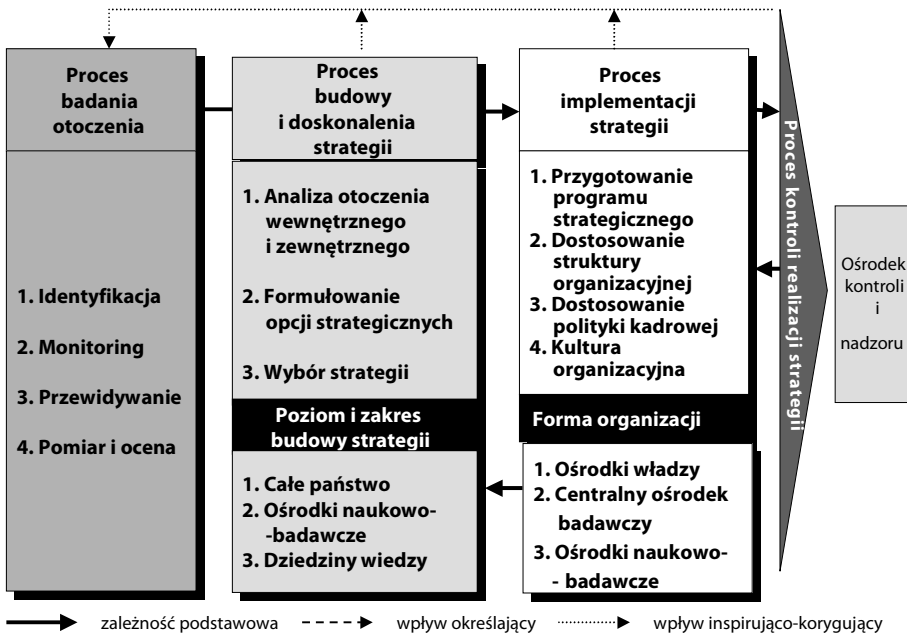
Proces badania otoczenia

1. Identyfikacja

2. Monitoring

3. Przewidywanie

4. Pomiar i ocena

Proces budowy i doskonalenia strategii

1. Analiza otoczenia wewnętrznego i zewnętrznego

2. Formułowanie opcji strategicznych

3. Wybór strategii

Poziom i zakres budowy strategii

1. Całe państwo
2. Ośrodki naukowo-badawcze
3. Dziedziny wiedzy

Proces implementacji strategii

1. Przygotowanie programu strategicznego
2. Dostosowanie struktury organizacyjnej
3. Dostosowanie polityki kadrowej
4. Kultura organizacyjna

Forma organizacji

1. Ośrodki władzy
2. Centralny ośrodek badawczy
3. Ośrodki naukowo-badawcze

Proces kontroli realizacji strategii

Ośrodek kontroli i nadzoru

zależność podstawowa
wpływ określający
wpływ inspirująco-korygujący